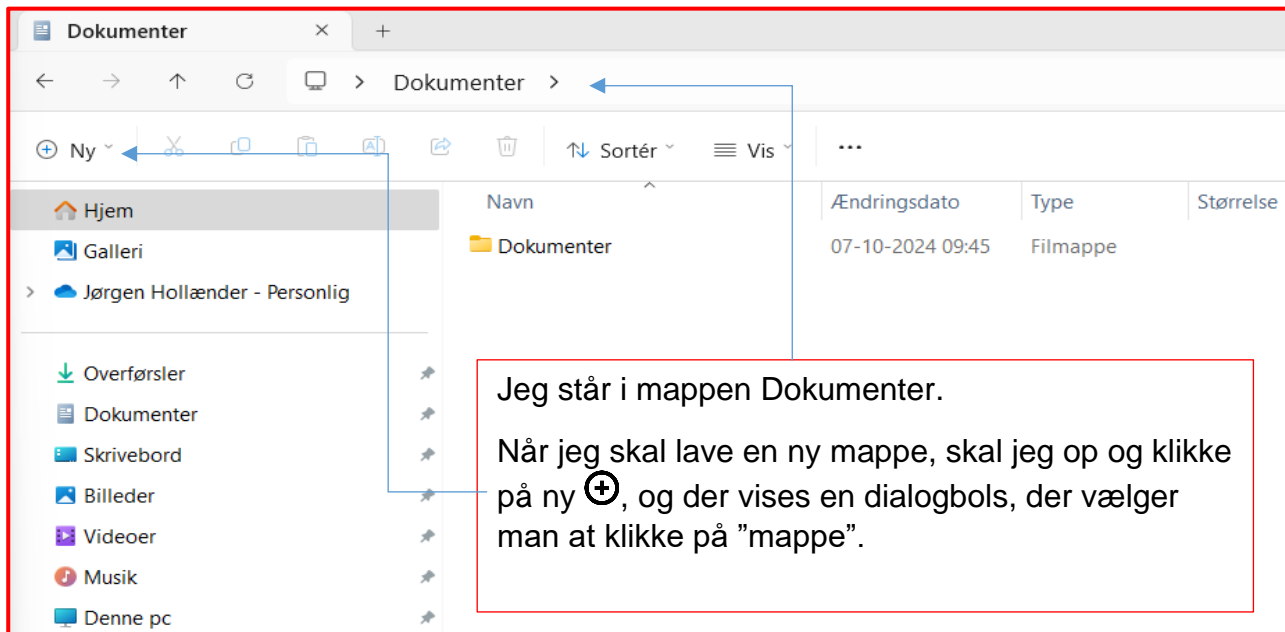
Dokumenter ×  +

Dokumenter >

Ny  Sortér  Vis  ...

Hjem
Galleri
Jørgen Hollænder - Personlig

Overførsler
Dokumenter
Skrivebord
Billeder
Videoer
Musik
Denne pc

| Navn | Ændringsdato | Type | Størrelse |
|---|---|---|---|
| Dokumenter | 07-10-2024 09:45 | Filmappe | |

Jeg står i mappen Dokumenter.

Når jeg skal lave en ny mappe, skal jeg op og klikke på ny ⊕, og der vises en dialogbols, der vælger man at klikke på ”mappe”.